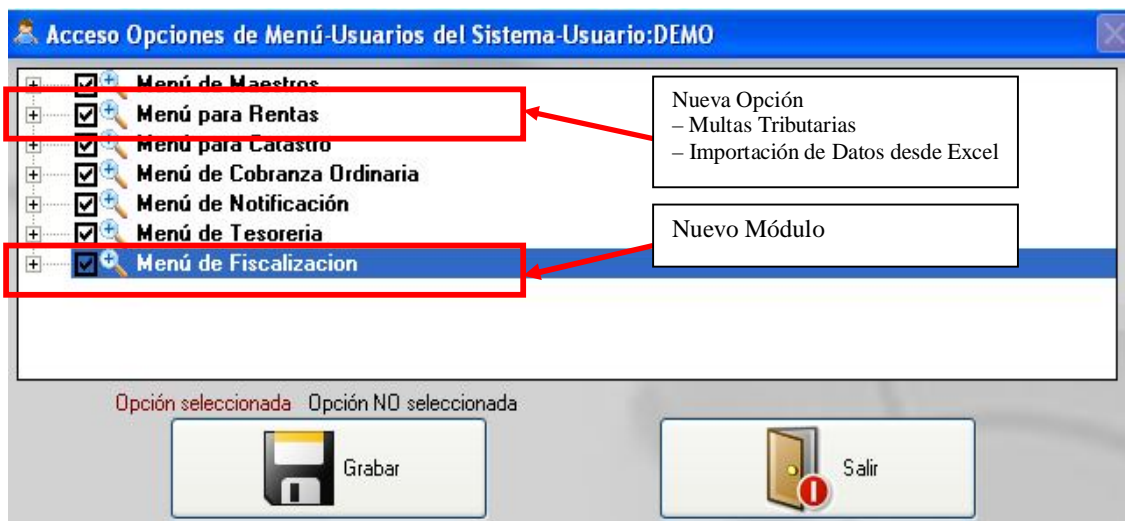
Acceso Opciones de Menú-Usuarios del Sistema-Usuario:DEMO

Menú de Maestros
Menú para Rentas
Menú para Catastro
Menú de Cobranza Ordinaria
Menú de Notificación
Menú de Tesoreria
Menú de Fiscalizacion

Nueva Opción
– Multas Tributarias
– Importación de Datos desde Excel

Nuevo Módulo

Opción seleccionada Opción NO seleccionada

Grabar

Salir